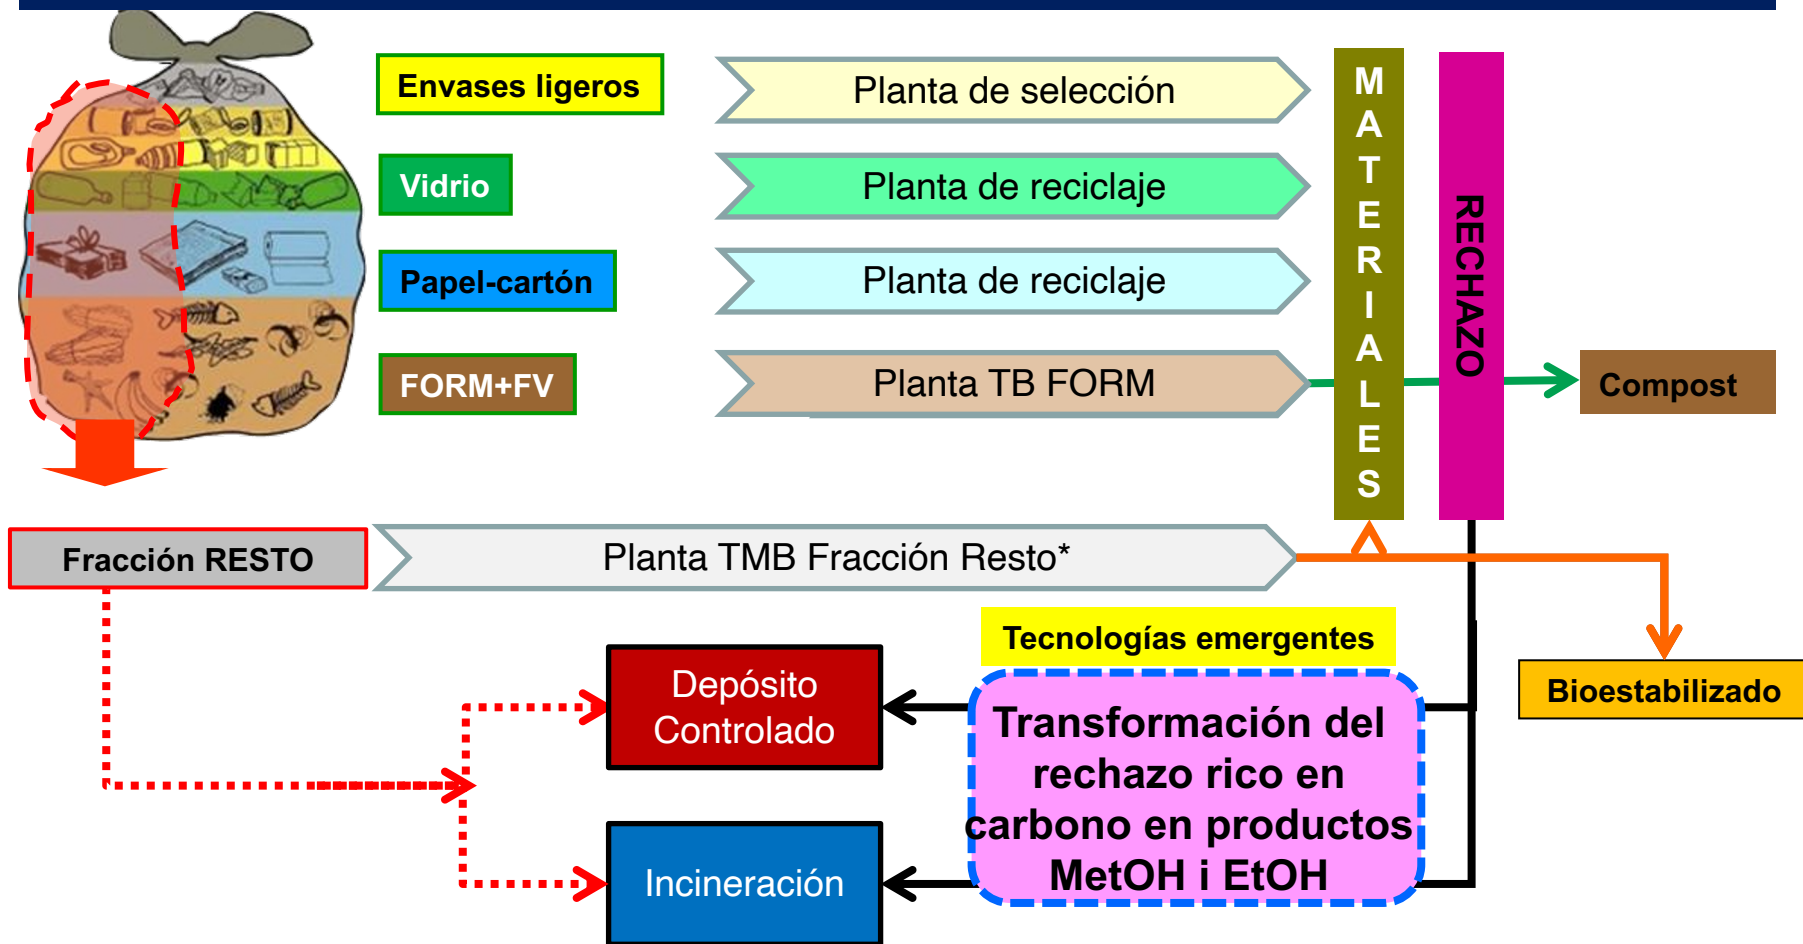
Envases ligeros

Planta de selección

Vidrio

Planta de reciclaje

Papel-cartón

Planta de reciclaje

FORM+FV

Planta TB FORM

MATERIALES

RECHAZO

Compost

Fracción RESTO

Planta TMB Fracción Resto*

Tecnologías emergentes

Bioestabilizado

Depósito Controlado

Transformación del rechazo rico en carbono en productos MetOH i EtOH

Incineración